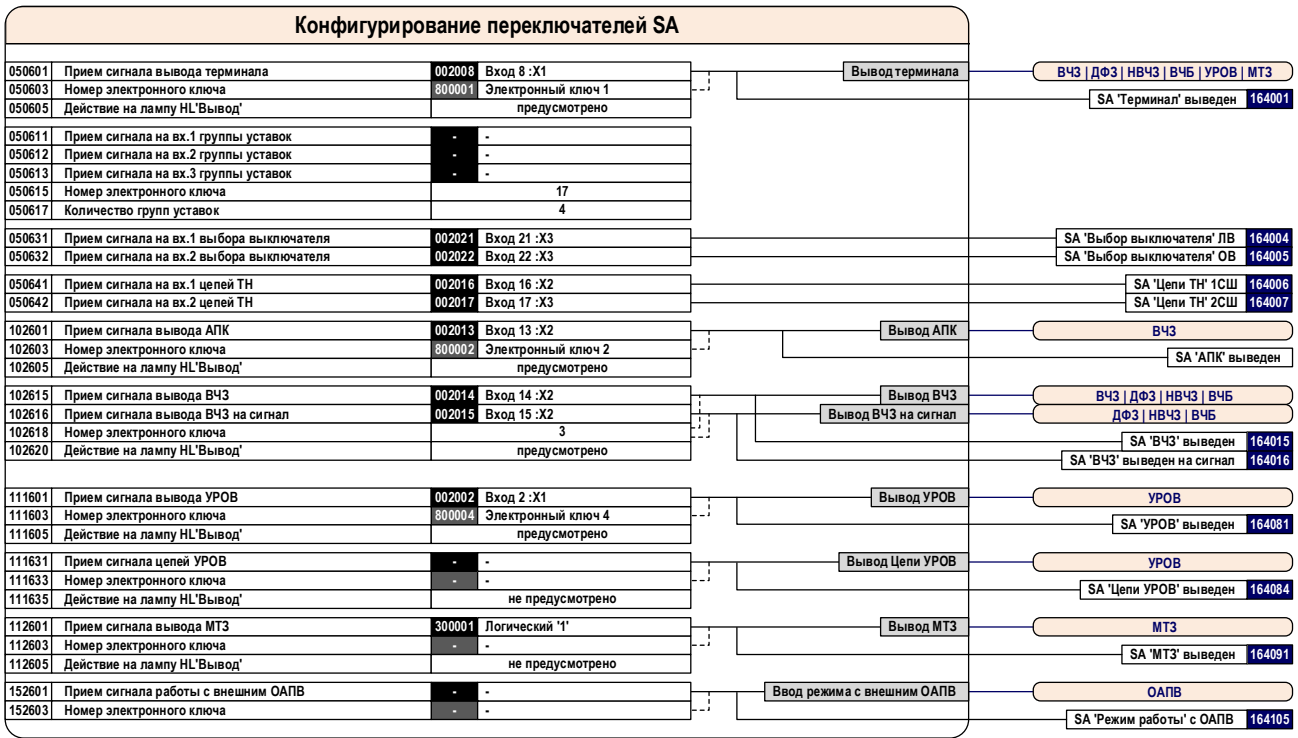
Конфигурирование переключателей SA

| | | | |
|---|---|---|---|
| 050601 | Прием сигнала вывода терминала | 002008 | Вход 8 :X1 |
| 050603 | Номер электронного ключа | 800001 | Электронный ключ 1 |
| 050605 | Действие на лампу HL'Вывод' | | предусмотрено |
| 050611 | Прием сигнала на вх.1 группы уставок | - | - |
| 050612 | Прием сигнала на вх.2 группы уставок | - | - |
| 050613 | Прием сигнала на вх.3 группы уставок | - | - |
| 050615 | Номер электронного ключа | | 17 |
| 050617 | Количество групп уставок | | 4 |
| 050631 | Прием сигнала на вх.1 выбора выключателя | 002021 | Вход 21 :X3 |
| 050632 | Прием сигнала на вх.2 выбора выключателя | 002022 | Вход 22 :X3 |
| 050641 | Прием сигнала на вх.1 цепей ТН | 002016 | Вход 16 :X2 |
| 050642 | Прием сигнала на вх.2 цепей ТН | 002017 | Вход 17 :X3 |
| 102601 | Прием сигнала вывода АПК | 002013 | Вход 13 :X2 |
| 102603 | Номер электронного ключа | 800002 | Электронный ключ 2 |
| 102605 | Действие на лампу HL'Вывод' | | предусмотрено |
| 102615 | Прием сигнала вывода ВЧЗ | 002014 | Вход 14 :X2 |
| 102616 | Прием сигнала вывода ВЧЗ на сигнал | 002015 | Вход 15 :X2 |
| 102618 | Номер электронного ключа | | 3 |
| 102620 | Действие на лампу HL'Вывод' | | предусмотрено |
| 111601 | Прием сигнала вывода УРОВ | 002002 | Вход 2 :X1 |
| 111603 | Номер электронного ключа | 800004 | Электронный ключ 4 |
| 111605 | Действие на лампу HL'Вывод' | | предусмотрено |
| 111631 | Прием сигнала цепей УРОВ | - | - |
| 111633 | Номер электронного ключа | - | - |
| 111635 | Действие на лампу HL'Вывод' | | не предусмотрено |
| 112601 | Прием сигнала вывода МТЗ | 300001 | Логический '1' |
| 112603 | Номер электронного ключа | - | - |
| 112605 | Действие на лампу HL'Вывод' | | не предусмотрено |
| 152601 | Прием сигнала работы с внешним ОАПВ | - | - |
| 152603 | Номер электронного ключа | - | - |

Вывод терминала
ВЧЗ | ДФЗ | НВЧЗ | ВЧБ | УРОВ | МТЗ
SA 'Терминал' выведен 164001
SA 'Выбор выключателя' ЛВ 164004
SA 'Выбор выключателя' ОВ 164005
SA 'Цепи ТН' 1СШ 164006
SA 'Цепи ТН' 2СШ 164007
Вывод АПК
ВЧЗ
SA 'АПК' выведен
Вывод ВЧЗ
ВЧЗ | ДФЗ | НВЧЗ | ВЧБ
Вывод ВЧЗ на сигнал
ДФЗ | НВЧЗ | ВЧБ
SA 'ВЧЗ' выведен 164015
SA 'ВЧЗ' выведен на сигнал 164016
Вывод УРОВ
УРОВ
SA 'УРОВ' выведен 164081
Вывод Цепи УРОВ
УРОВ
SA 'Цепи УРОВ' выведен 164084
Вывод МТЗ
МТЗ
SA 'МТЗ' выведен 164091
Ввод режима с внешним ОАПВ
ОАПВ
SA 'Режим работы' с ОАПВ 164105